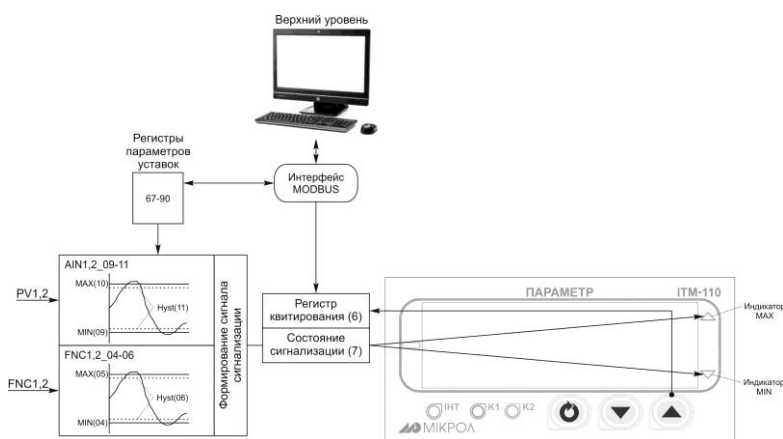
Верхний уровень

Регистры параметров уставок

67-90

Интерфейс MODBUS

AIN1,2_09-11

PV1,2

MAX(10)

Hyst(11)

MIN(09)

FNC1,2_04-06

FNC1,2

MAX(05)

Hyst(06)

MIN(04)

Формирование сигнала сигнализации

Регистр квитирования (6)

Состояние сигнализации (7)

ПАРАМЕТР

ITM-110

Индикатор MAX

Индикатор MIN

ІНТ

K1

K2

МІКРОЛ